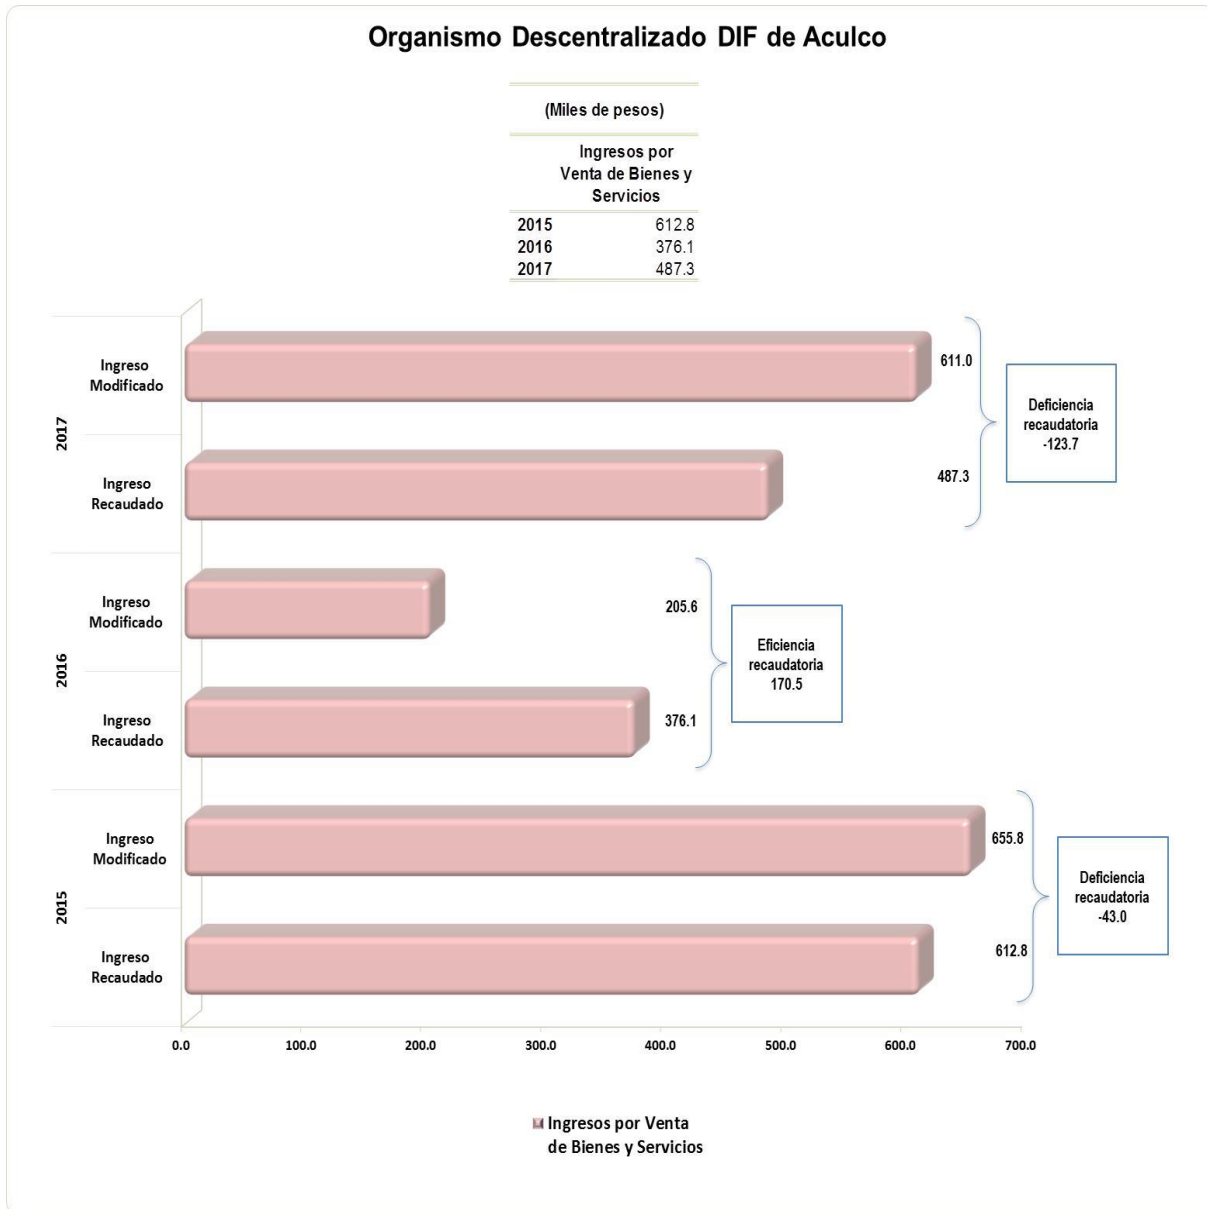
Organismo Descentralizado DIF de Aculco

(Miles de pesos)

| | Ingresos por Venta de Bienes y Servicios |
|---|---|
| 2015 | 612.8 |
| 2016 | 376.1 |
| 2017 | 487.3 |

2017
Ingreso Modificado 611.0
Ingreso Recaudado 487.3
Deficiencia recaudatoria -123.7

2016
Ingreso Modificado 205.6
Ingreso Recaudado 376.1
Eficiencia recaudatoria 170.5

2015
Ingreso Modificado 655.8
Ingreso Recaudado 612.8
Deficiencia recaudatoria -43.0

0.0 100.0 200.0 300.0 400.0 500.0 600.0 700.0

Ingresos por Venta de Bienes y Servicios